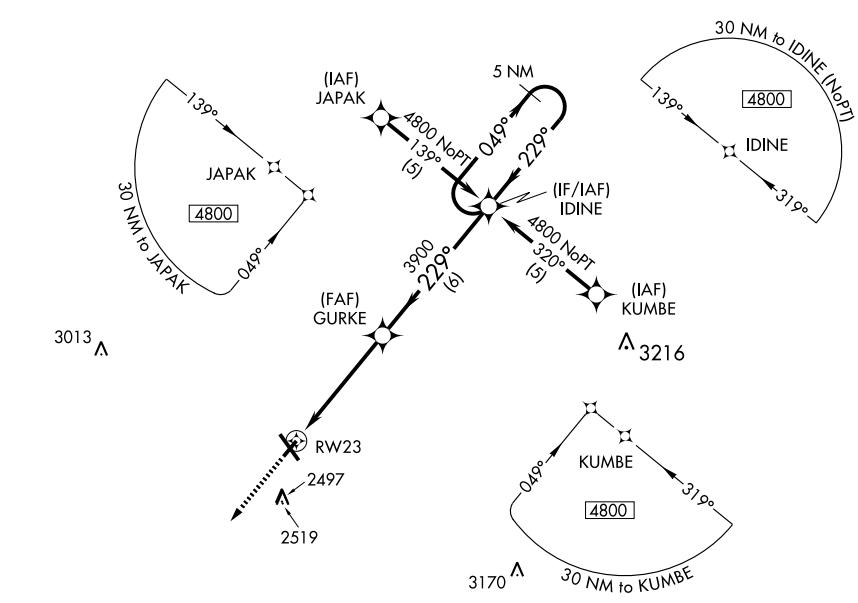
30 NM to IDINE (NoPT)
139°
4800
IDINE
319°

(IAF)
JAPAK
5 NM
4800 NoPT
139°
(5)
049°
229°
(IF/IAF)
IDINE

139°
JAPAK
4800
30 NM to JAPAK
049°

3900
229°
(6)
4800 NoPT
320°
(5)
(IAF)
KUMBE

(FAF)
GURKE

3013
3216

RW23
2497
2519

KUMBE
049°
319°
4800
30 NM to KUMBE
3170